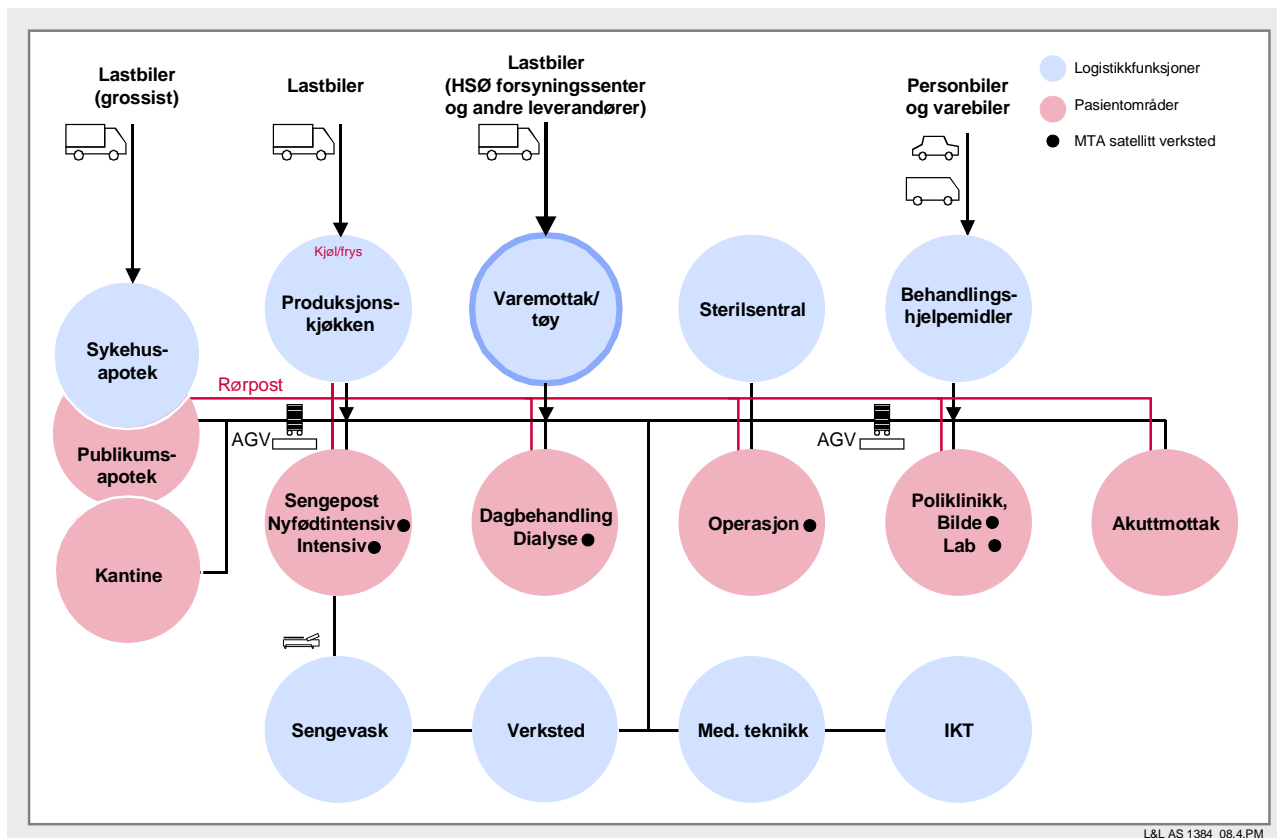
Lastbiler (grossist)

Lastbiler

Lastbiler (HSØ forsyningssenter og andre leverandører)

Personbiler og varebiler

Logistikkfunksjoner

Pasientområder

MTA satellitt verksted

Kjøl/frys

Produksjonskjøkken

Varemottak/ tøy

Sterilsentral

Behandlingshjelpemidler

Sykehusapotek

Rørpost

Publikumsapotek

AGV

AGV

Sengepost Nyfødtintensiv Intensiv

Dagbehandling Dialyse

Operasjon

Poliklinikk, Bilde Lab

Akuttmottak

Kantine

Sengevask

Verksted

Med. teknikk

IKT

L&L AS 1384 08.4.PM